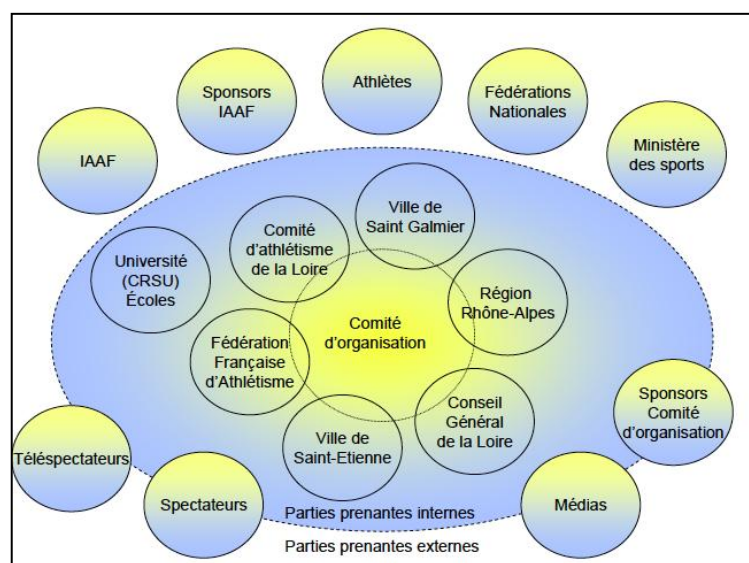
IAAF

Sponsors IAAF

Athlètes

Fédérations Nationales

Ministère des sports

Université (CRSU) Écoles

Comité d'athlétisme de la Loire

Ville de Saint Galmier

Région Rhône-Alpes

Comité d'organisation

Fédération Française d'Athlétisme

Conseil Général de la Loire

Ville de Saint-Etienne

Sponsors Comité d'organisation

Téléspectateurs

Spectateurs

Médias

Parties prenantes internes

Parties prenantes externes